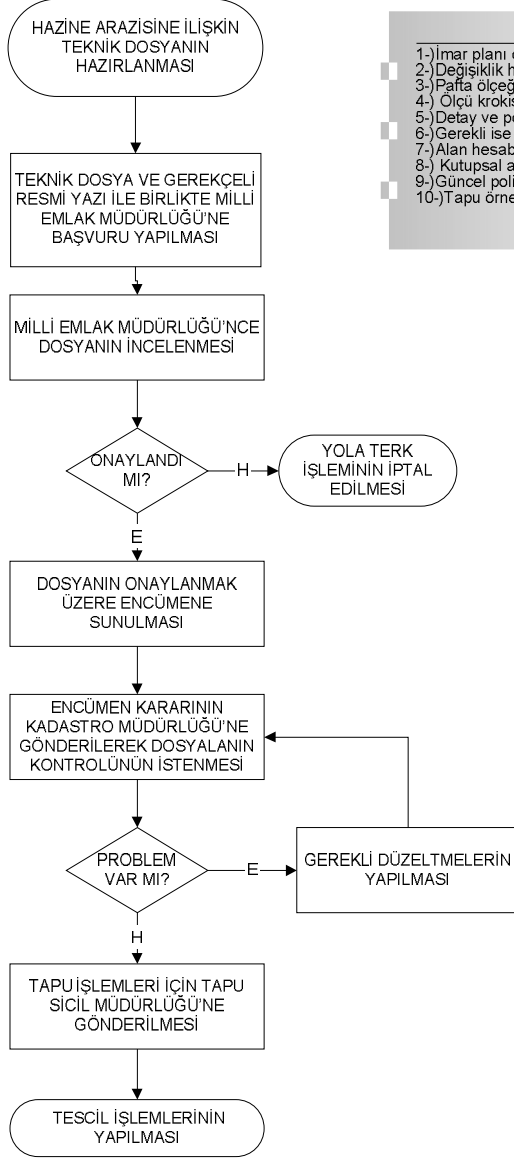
HAZİNE ARAZİSİNE İLİŞKİN TEKNİK DOSYANIN HAZIRLANMASI

1-)İmar planı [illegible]
2-)Değişiklik h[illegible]
3-)Pafta ölçeğ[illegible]
4-) Ölçü krokis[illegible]
5-)Detay ve p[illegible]
6-)Gerekli ise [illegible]
7-)Alan hesab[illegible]
8-) Kutupsal a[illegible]
9-)Güncel poli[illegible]
10-)Tapu örne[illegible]

TEKNİK DOSYA VE GEREKÇELİ RESMİ YAZI İLE BİRLİKTE MİLLİ EMLAK MÜDÜRLÜĞÜ'NE BAŞVURU YAPILMASI

MİLLİ EMLAK MÜDÜRLÜĞÜ'NCE DOSYANIN İNCELENMESİ

ONAYLANDI MI?

H

YOLA TERK İŞLEMİNİN İPTAL EDİLMESİ

E

DOSYANIN ONAYLANMAK ÜZERE ENCÜMENE SUNULMASI

ENCÜMEN KARARININ KADASTRO MÜDÜRLÜĞÜ'NE GÖNDERİLEREK DOSYALANIN KONTROLÜNÜN İSTENMESİ

PROBLEM VAR MI?

E

GEREKLİ DÜZELTMELERİN YAPILMASI

H

TAPU İŞLEMLERİ İÇİN TAPU SİCİL MÜDÜRLÜĞÜ'NE GÖNDERİLMESİ

TESCİL İŞLEMLERİNİN YAPILMASI